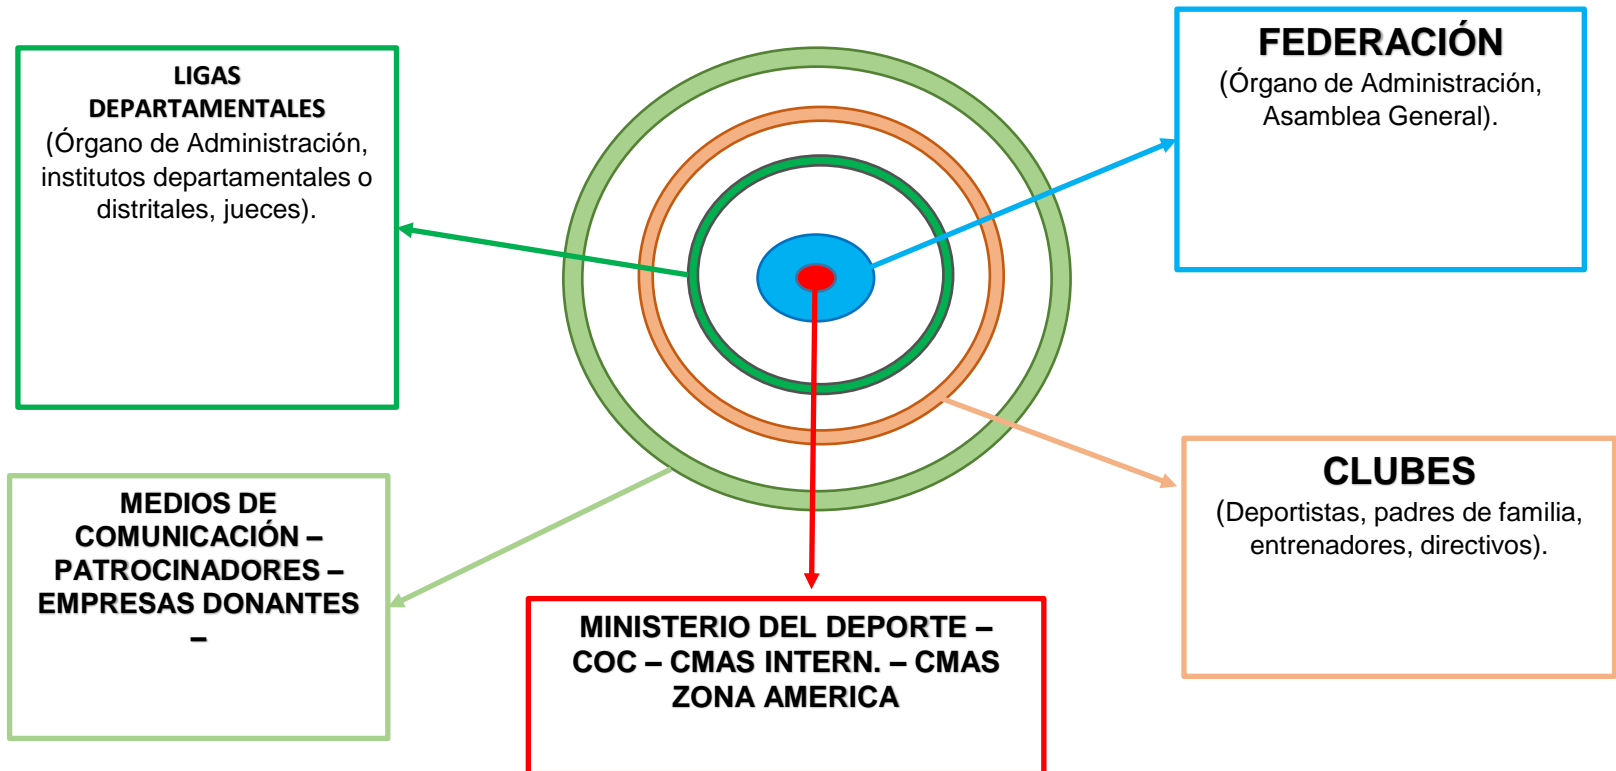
LIGAS DEPARTAMENTALES
(Órgano de Administración, institutos departamentales o distritales, jueces).

FEDERACIÓN
(Órgano de Administración, Asamblea General).

MEDIOS DE COMUNICACIÓN – PATROCINADORES – EMPRESAS DONANTES –

CLUBES
(Deportistas, padres de familia, entrenadores, directivos).

MINISTERIO DEL DEPORTE – COC – CMAS INTERN. – CMAS ZONA AMERICA